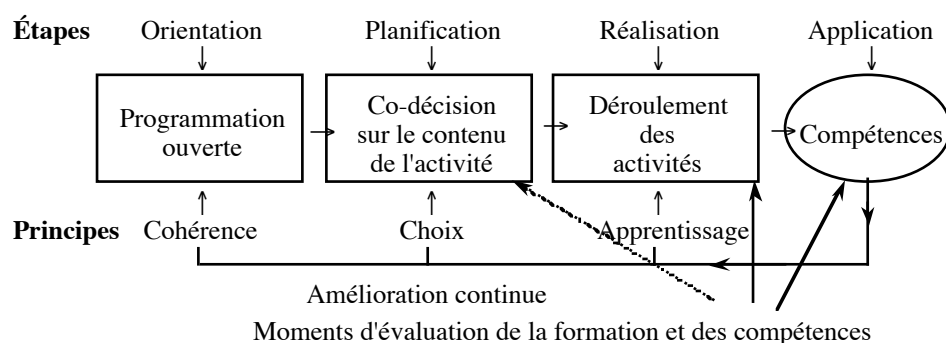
Étapes Orientation Planification Réalisation Application

Programmation ouverte

Co-décision sur le contenu de l'activité

Déroulement des activités

Compétences

Principes Cohérence Choix Apprentissage

Amélioration continue

Moments d'évaluation de la formation et des compétences